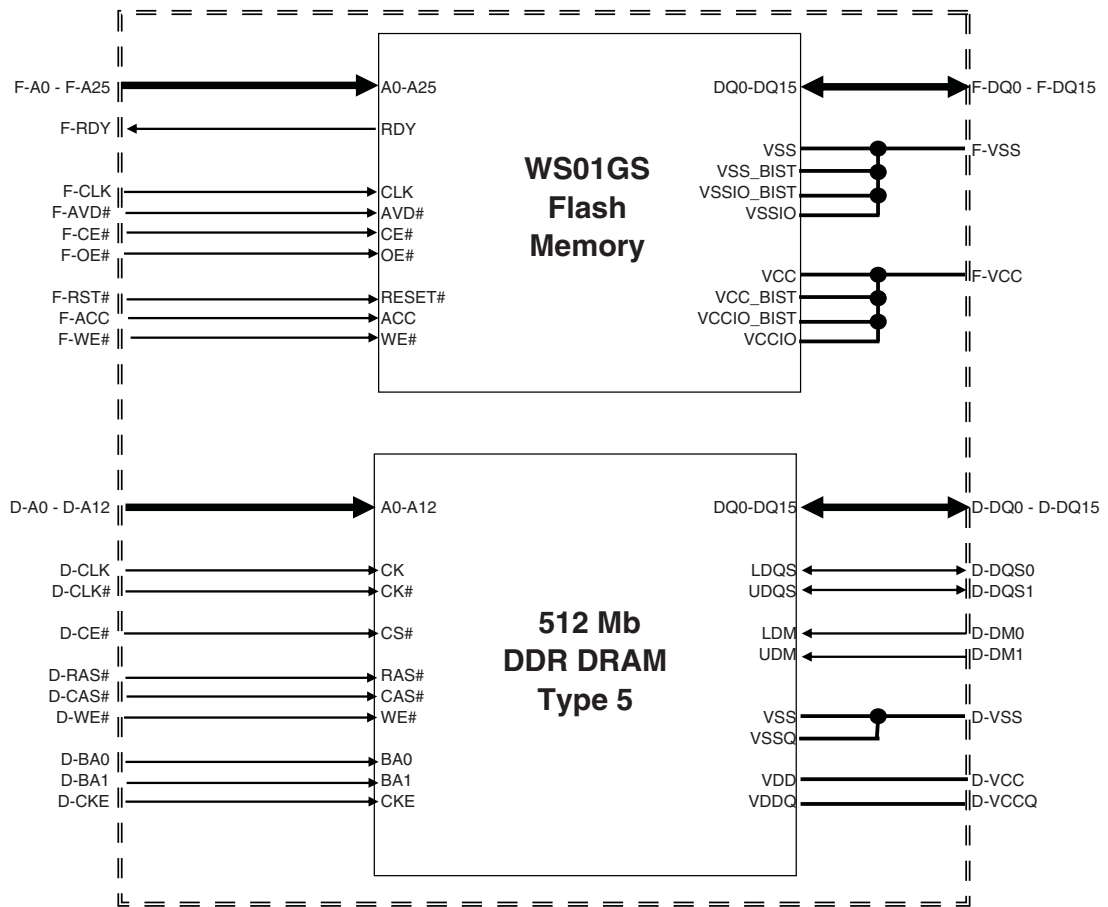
F-A0 - F-A25
A0-A25
DQ0-DQ15
F-DQ0 - F-DQ15
F-RDY
RDY
VSS
F-VSS
WS01GS Flash Memory
VSS_BIST
VSSIO_BIST
VSSIO
F-CLK
CLK
F-AVD#
AVD#
F-CE#
CE#
F-OE#
OE#
VCC
F-VCC
VCC_BIST
VCCIO_BIST
VCCIO
F-RST#
RESET#
F-ACC
ACC
F-WE#
WE#

D-A0 - D-A12
A0-A12
DQ0-DQ15
D-DQ0 - D-DQ15
D-CLK
CK
LDQS
D-DQS0
D-CLK#
CK#
UDQS
D-DQS1
D-CE#
CS#
512 Mb DDR DRAM Type 5
LDM
D-DM0
UDM
D-DM1
D-RAS#
RAS#
D-CAS#
CAS#
D-WE#
WE#
VSS
D-VSS
VSSQ
D-BA0
BA0
D-BA1
BA1
VDD
D-VCC
D-CKE
CKE
VDDQ
D-VCCQ